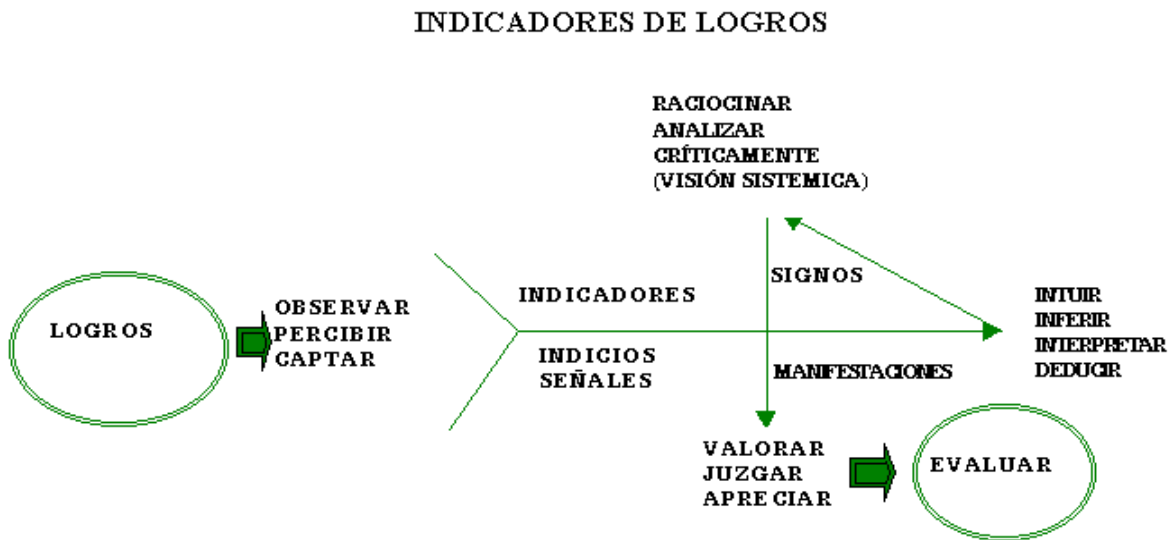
INDICADORES DE LOGROS

RACIOCINAR
ANALIZAR
CRÍTICAMENTE
(VISIÓN SISTEMICA)

LOGROS

OBSERVAR
PERCIBIR
CAPTAR

INDICADORES

INDICIOS
SEÑALES

SIGNOS

MANIFESTACIONES

INTUIR
INFERIR
INTERPRETAR
DEDUCIR

VALORAR
JUZGAR
APRECIAR

EVALUAR